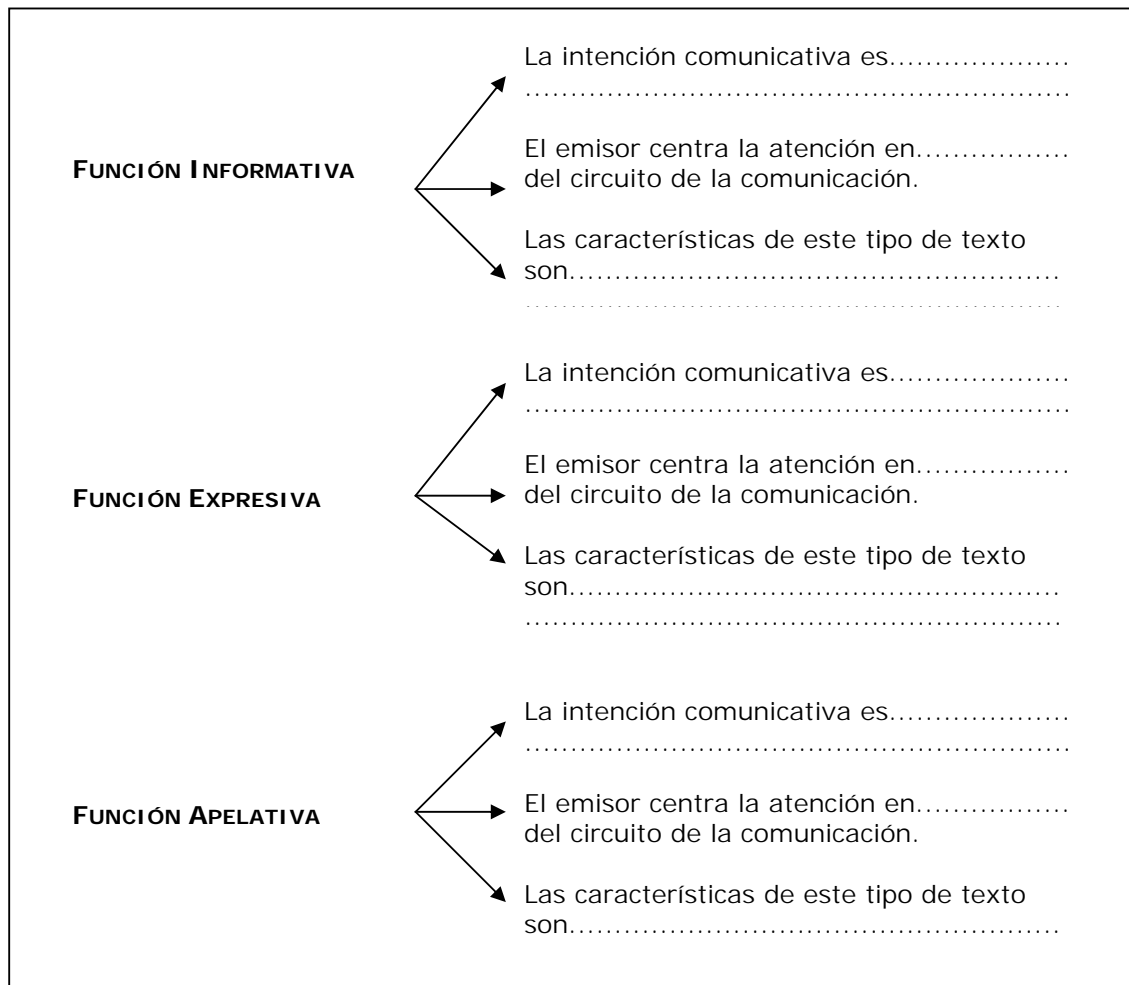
FUNCIÓN INFORMATIVA

La intención comunicativa es....................
........................................................

El emisor centra la atención en................ del circuito de la comunicación.

Las características de este tipo de texto son....................................................
........................................................

FUNCIÓN EXPRESIVA

La intención comunicativa es....................
........................................................

El emisor centra la atención en................ del circuito de la comunicación.

Las características de este tipo de texto son....................................................
........................................................

FUNCIÓN APELATIVA

La intención comunicativa es....................
........................................................

El emisor centra la atención en................ del circuito de la comunicación.

Las características de este tipo de texto son....................................................